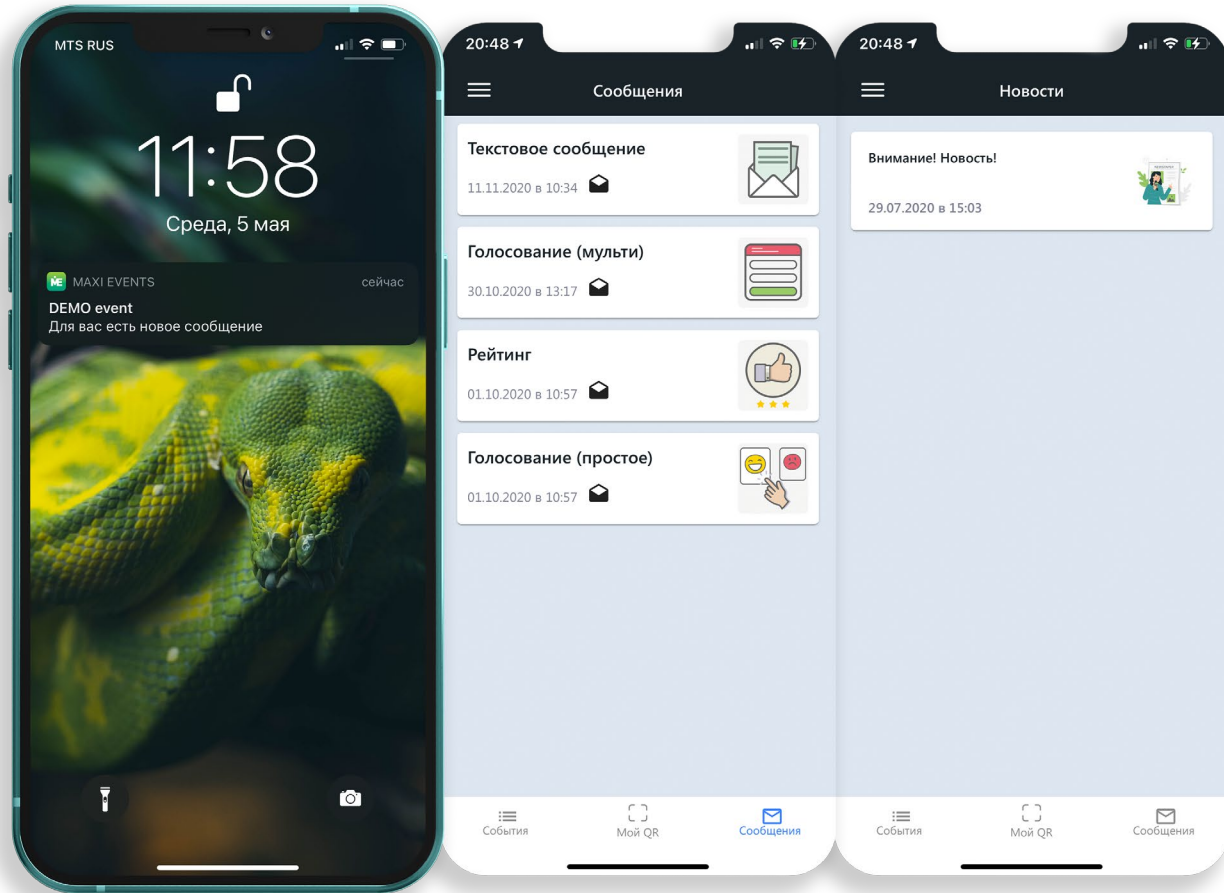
MTS RUS

11:58

Среда, 5 мая

ME MAXI EVENTS сейчас

DEMO event

Для вас есть новое сообщение

20:48

Сообщения

Текстовое сообщение

11.11.2020 в 10:34

Голосование (мульти)

30.10.2020 в 13:17

Рейтинг

01.10.2020 в 10:57

Голосование (простое)

01.10.2020 в 10:57

События

Мой QR

Сообщения

20:48

Новости

Внимание! Новость!

29.07.2020 в 15:03

События

Мой QR

Сообщения